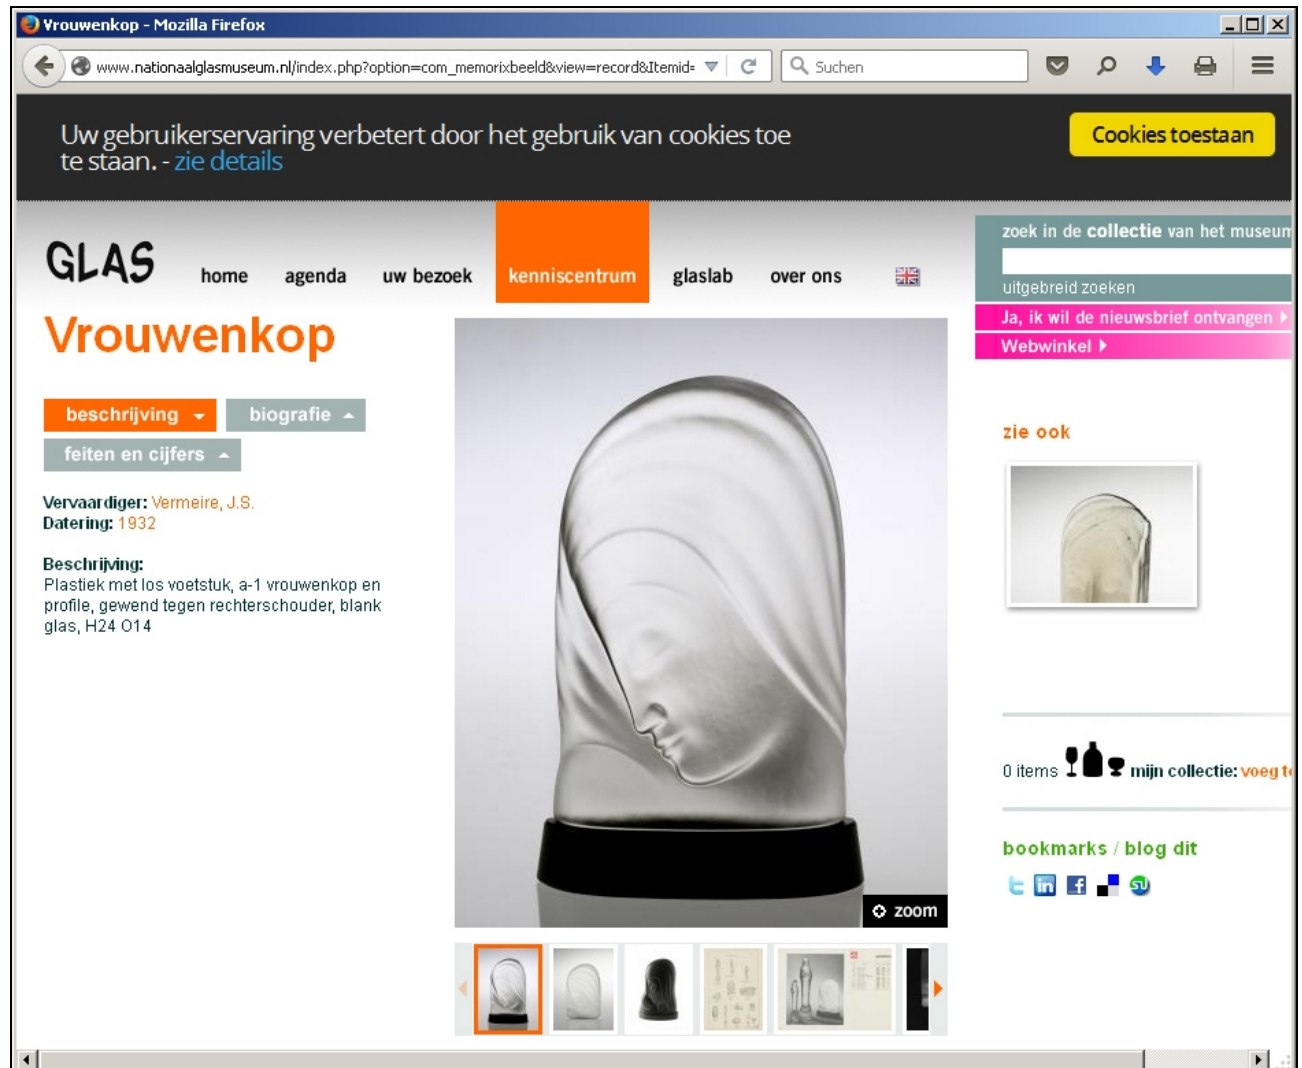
Vrouwenkop - Mozilla Firefox

www.nationaalglasmuseum.nl/index.php?option=com_memorixbeeld&view=record&Itemid=

Suchen

Uw gebruikerservaring verbetert door het gebruik van cookies toe te staan. - zie details

Cookies toestaan

GLAS

home agenda uw bezoek kenniscentrum glaslab over ons

zoek in de collectie van het museum

uitgebreid zoeken

Ja, ik wil de nieuwsbrief ontvangen

Webwinkel

Vrouwenkop

beschrijving biografie

feiten en cijfers

Vervaardiger: Vermeire, J.S.
Datering: 1932

Beschrijving:
Plastiek met los voetstuk, a-1 vrouwenkop en profile, gewend tegen rechterschouder, blank glas, H24 O14

zoom

zie ook

0 items mijn collectie: voeg t

bookmarks / blog dit